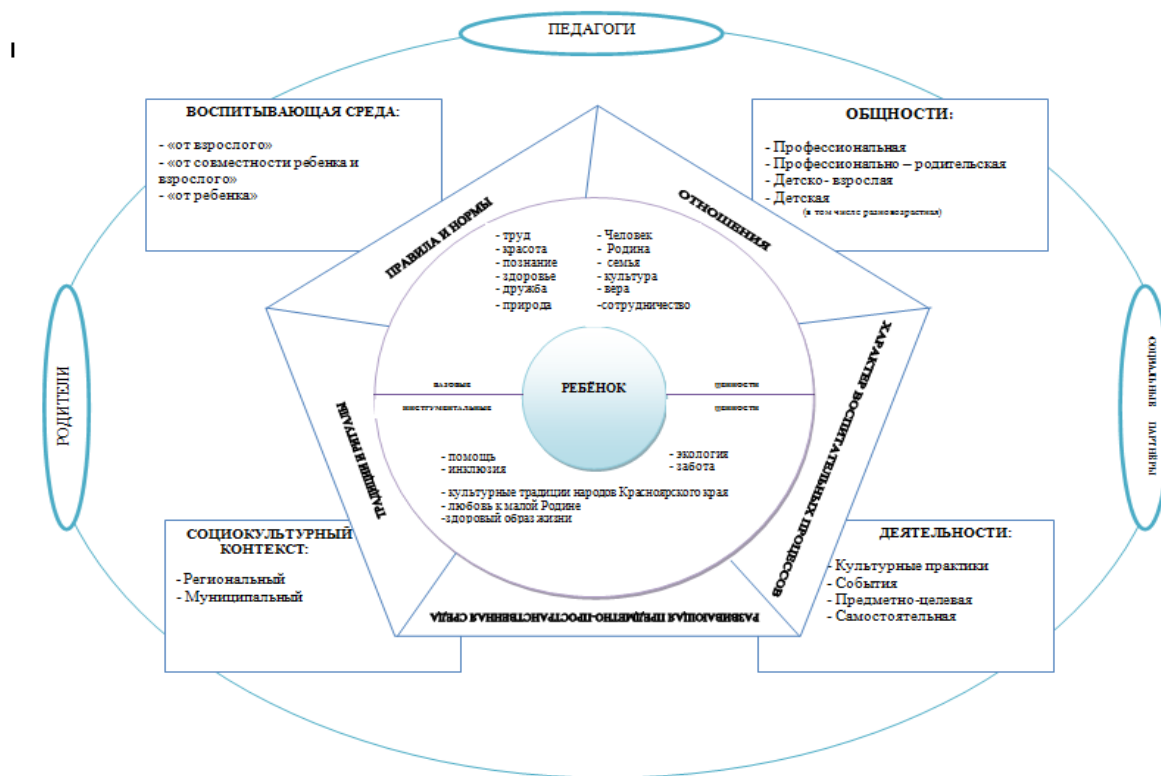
I

ПЕДАГОГИ

ВОСПИТЫВАЮЩАЯ СРЕДА:

- «от взрослого»
- «от совместности ребенка и взрослого»
- «от ребенка»

ОБЩНОСТИ:

- Профессиональная
- Профессионально – родительская
- Детско- взрослая
- Детская
(в том числе разновозрастная)

ПРАВИЛА И НОРМЫ

ОТНОШЕНИЯ

- труд
- красота
- познание
- здоровье
- дружба
- природа

- Человек
- Родина
- семья
- культура
- вера
-сотрудничество

РОДИТЕЛИ

СОЦИАЛЬНЫЕ ПАРТНЕРЫ

ХАРАКТЕР ВОСПИТАТЕЛЬНЫХ ПРОЦЕССОВ

ТРАДИЦИИ И РИТУАЛЫ

базовые

инструментальные

РЕБЁНОК

ценности

ценности

- помощь
- инклюзия

- экология
- забота

- культурные традиции народов Красноярского края
- любовь к малой Родине
-здоровый образ жизни

СОЦИОКУЛЬТУРНЫЙ КОНТЕКСТ:

- Региональный
- Муниципальный

ДЕЯТЕЛЬНОСТИ:

- Культурные практики
- События
- Предметно-целевая
- Самостоятельная

РАЗВИВАЮЩАЯ ПРЕДМЕТНО-ПРОСТРАНСТВЕННАЯ СРЕДА